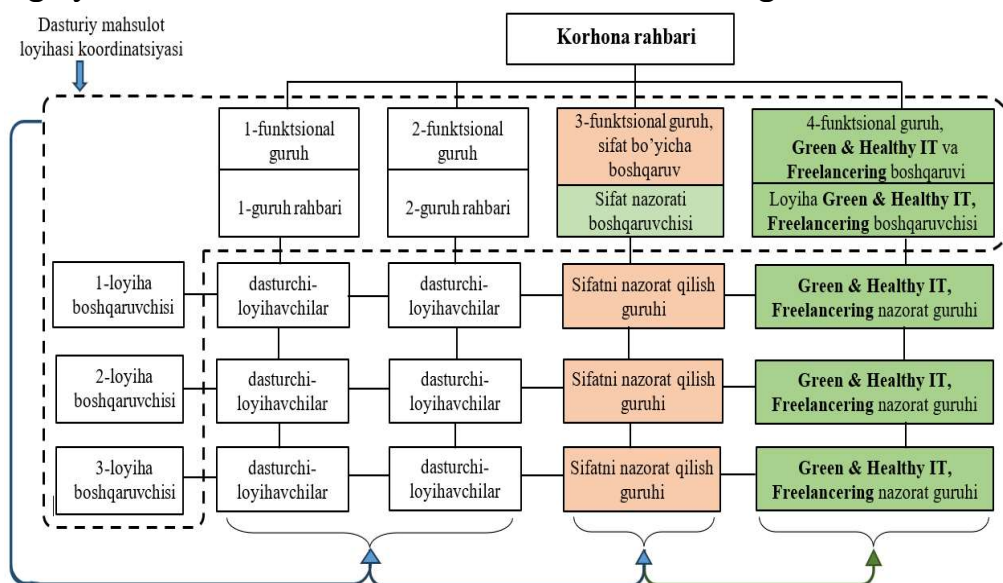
Dasturiy mahsulot loyihasi koordinatsiyasi

Korhona rahbari

1-funktsional guruh

1-guruh rahbari

2-funktsional guruh

2-guruh rahbari

3-funktsional guruh, sifat bo'yicha boshqaruv

Sifat nazorati boshqaruvchisi

4-funktsional guruh, **Green & Healthy IT** va **Freelancering** boshqaruvi

Loyiha **Green & Healthy IT, Freelancering** boshqaruvchisi

1-loyiha boshqaruvchisi

dasturchi-loyihavchilar

dasturchi-loyihavchilar

Sifatni nazorat qilish guruhi

**Green & Healthy IT, Freelancering** nazorat guruhi

2-loyiha boshqaruvchisi

dasturchi-loyihavchilar

dasturchi-loyihavchilar

Sifatni nazorat qilish guruhi

**Green & Healthy IT, Freelancering** nazorat guruhi

3-loyiha boshqaruvchisi

dasturchi-loyihavchilar

dasturchi-loyihavchilar

Sifatni nazorat qilish guruhi

**Green & Healthy IT, Freelancering** nazorat guruhi